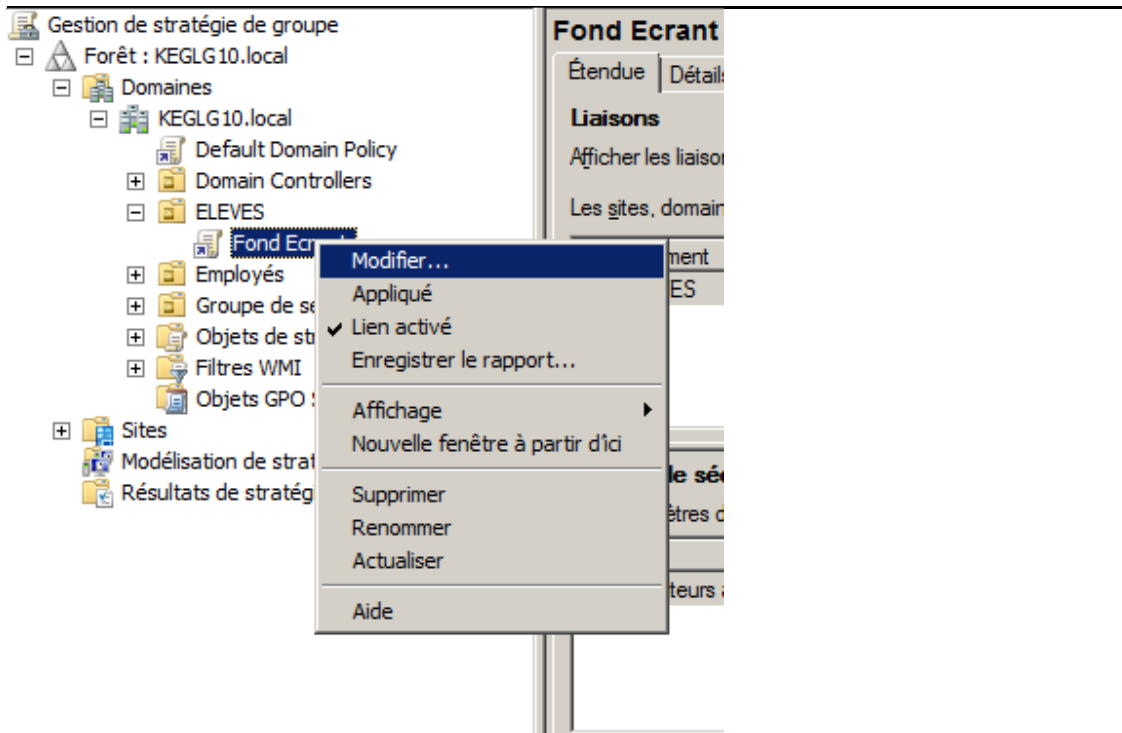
Gestion de stratégie de groupe
Forêt : KEGLG10.local
Domaines
KEGLG10.local
Default Domain Policy
Domain Controllers
ELEVES
Fond Ecr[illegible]
Employés
Groupe de se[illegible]
Objets de st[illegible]
Filtres WMI
Objets GPO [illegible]
Sites
Modélisation de strat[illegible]
Résultats de stratég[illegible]

Fond Ecrant
Étendue
Détails
Liaisons
Afficher les liaiso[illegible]
Les sites, domain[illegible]
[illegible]ment
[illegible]ES
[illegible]le sé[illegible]
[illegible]ètres d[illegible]
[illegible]teurs a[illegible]

Modifier...
Appliqué
Lien activé
Enregistrer le rapport...
Affichage
Nouvelle fenêtre à partir d'ici
Supprimer
Renommer
Actualiser
Aide